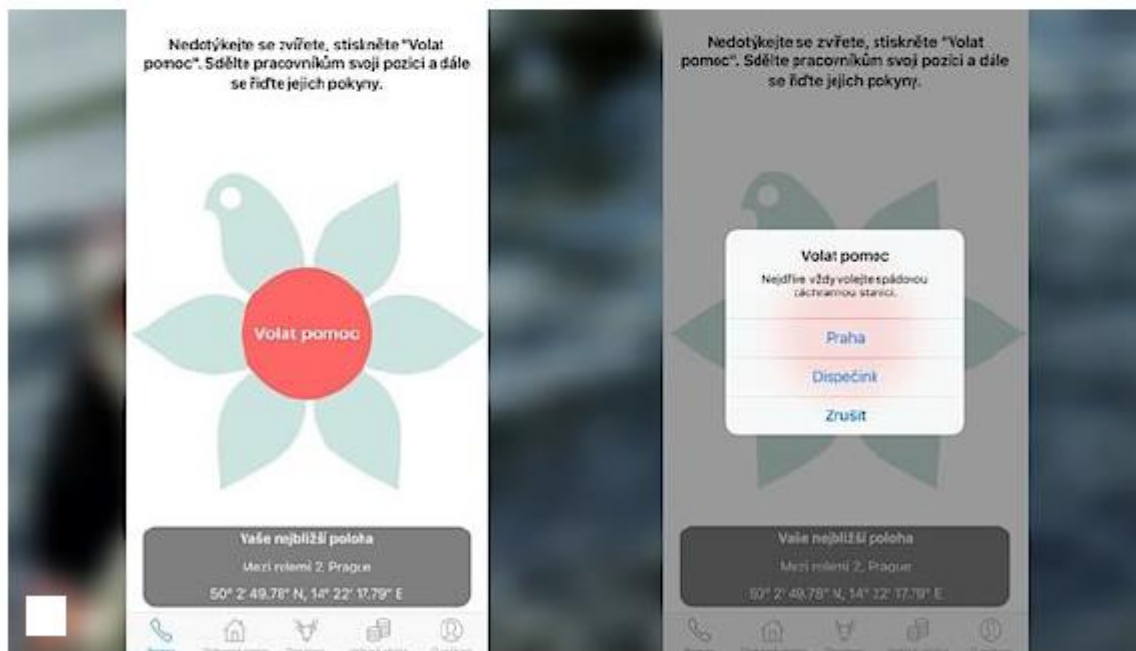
Nedotýkejte se zvířete, stiskněte "Volat pomoc". Sdělte pracovníkům svoji pozici a dále se řiďte jejich pokyny.

Volat pomoc

Vaše nejbližší poloha

Mezi poli 2, Prague

50° 2' 49.78" N, 14° 22' 17.79" E

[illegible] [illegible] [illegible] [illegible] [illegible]

Nedotýkejte se zvířete, stiskněte "Volat pomoc". Sdělte pracovníkům svoji pozici a dále se řiďte jejich pokyny.

Volat pomoc

Nejdříve vždy volejte spádovou záchrannou stanici.

Praha

Dispečink

Zrušit

Vaše nejbližší poloha

Mezi poli 2, Prague

50° 2' 49.78" N, 14° 22' 17.79" E

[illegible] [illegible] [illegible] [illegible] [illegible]